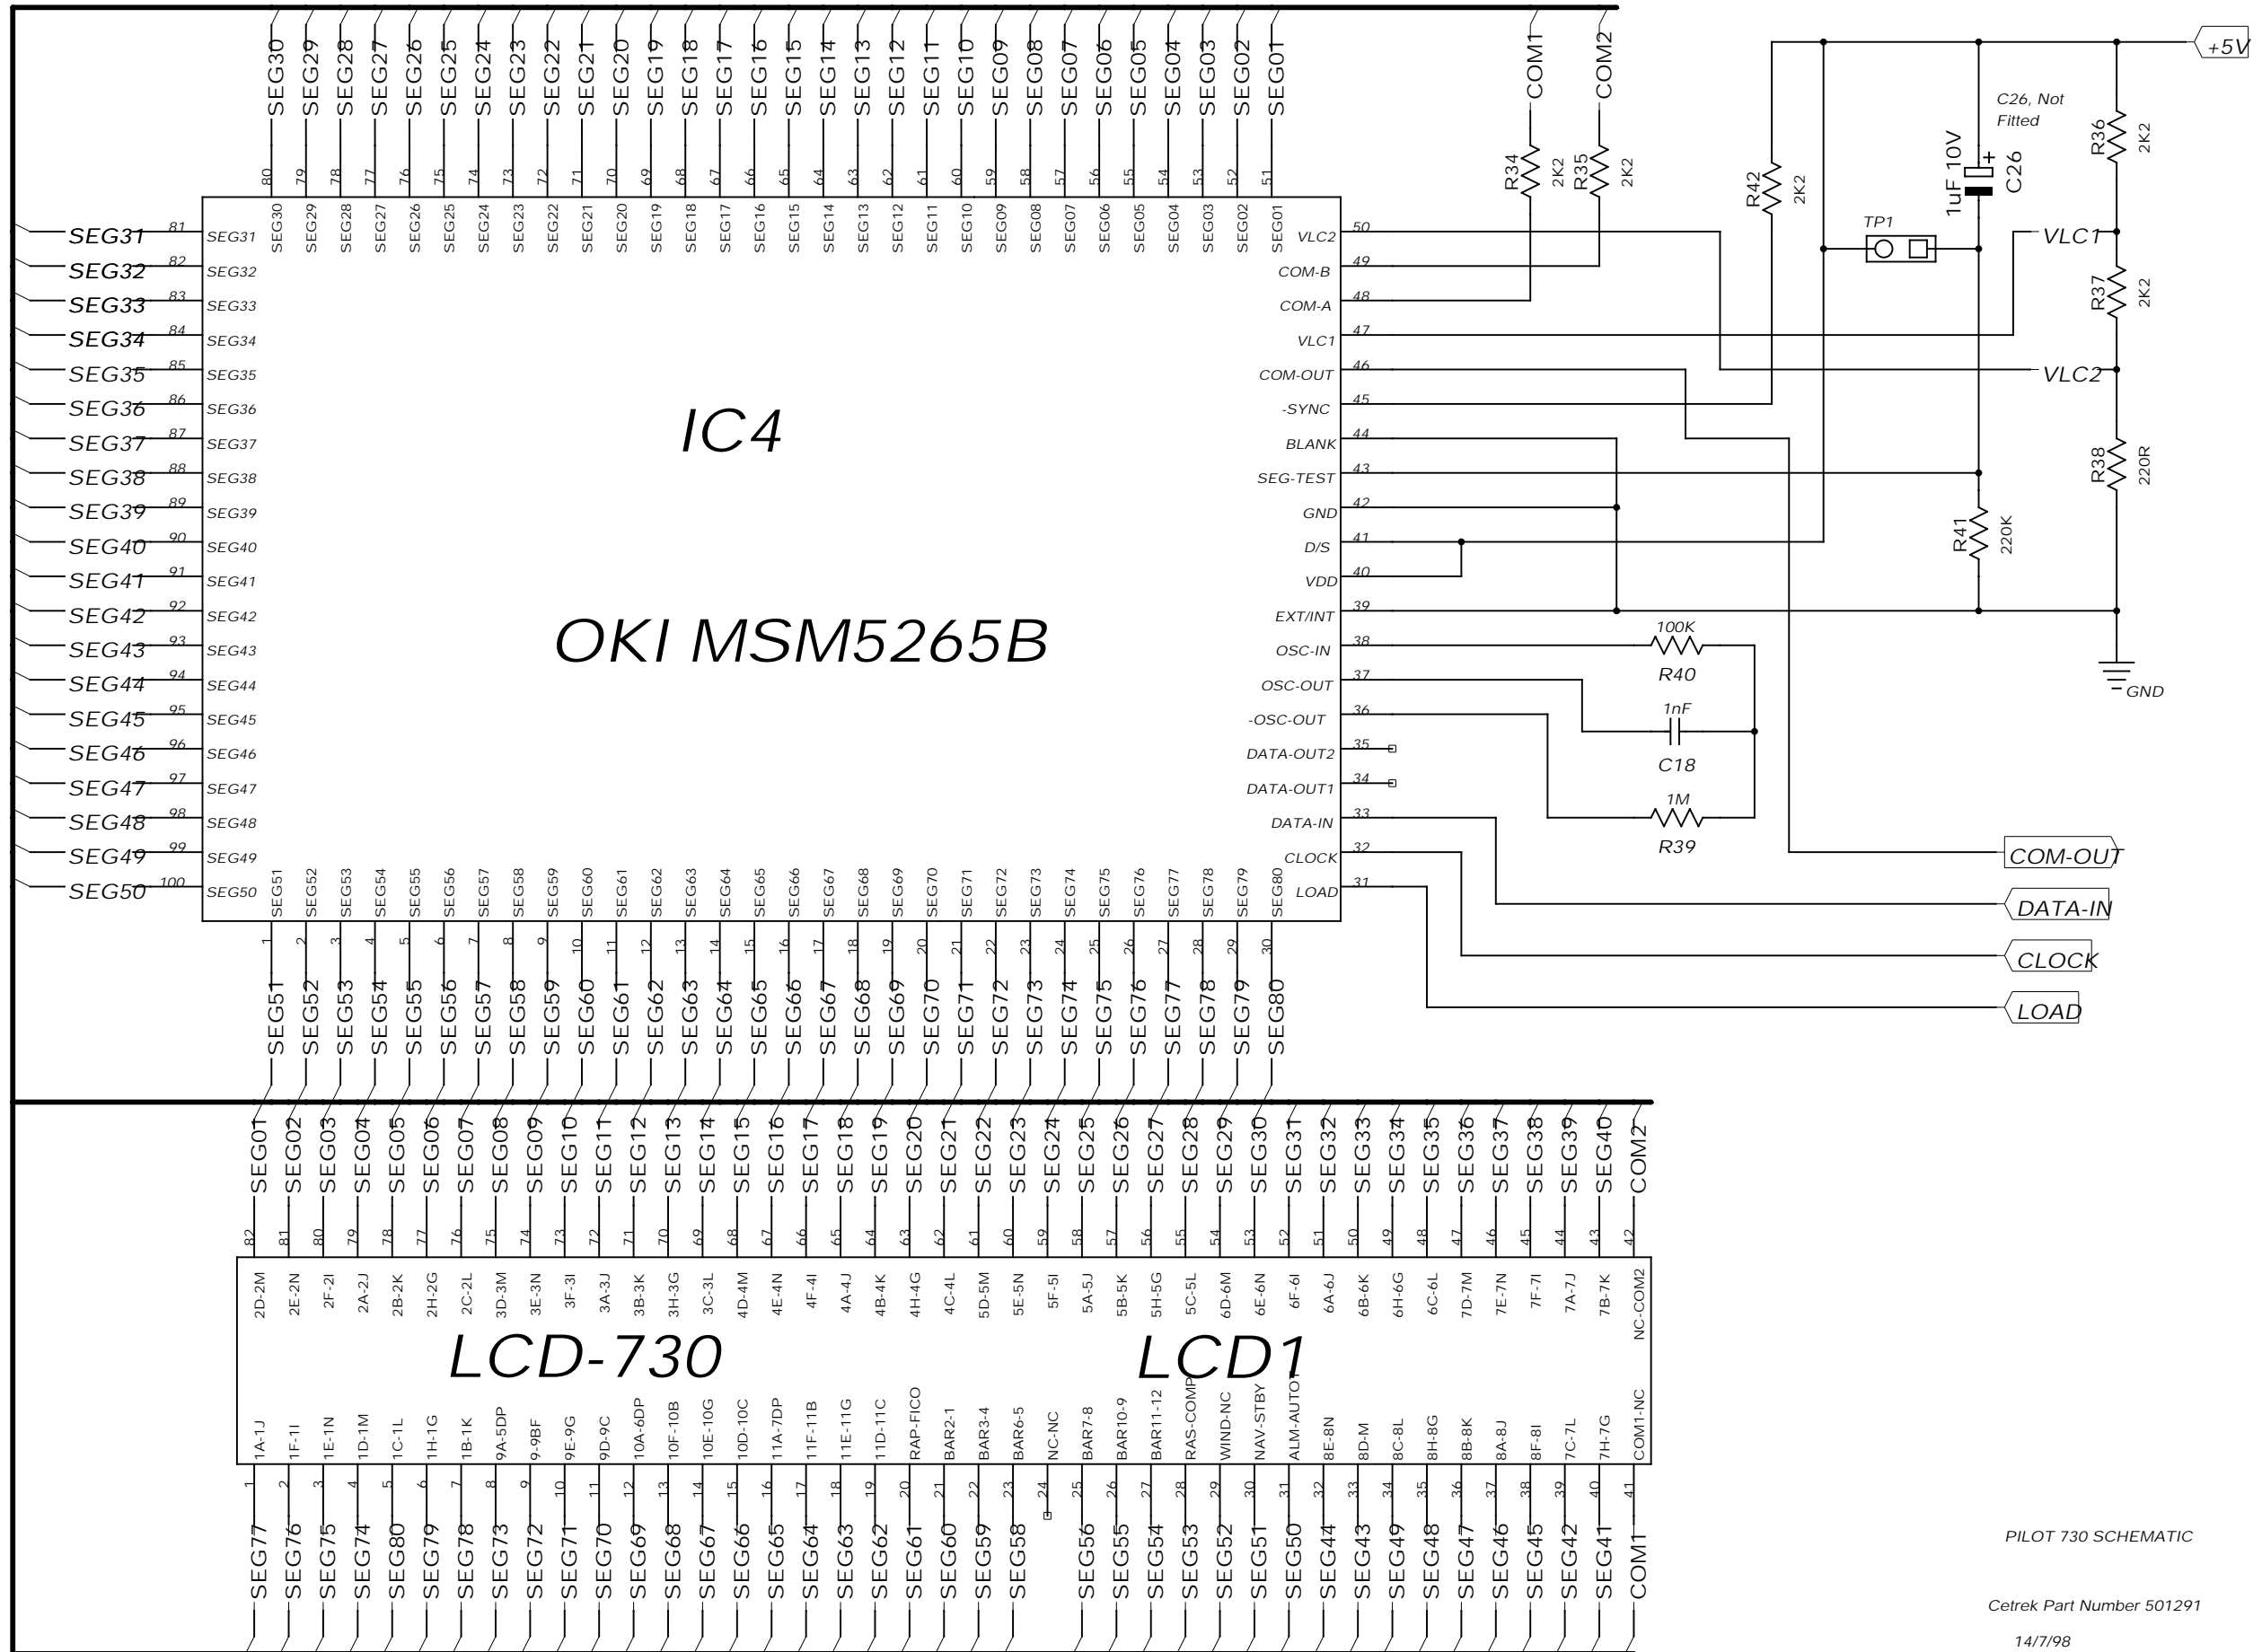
SEG30 SEG29 SEG28 SEG27 SEG26 SEG25 SEG24 SEG23 SEG22 SEG21 SEG20 SEG19 SEG18 SEG17 SEG16 SEG15 SEG14 SEG13 SEG12 SEG11 SEG10 SEG09 SEG08 SEG07 SEG06 SEG05 SEG04 SEG03 SEG02 SEG01

COM1 COM2

+5V

C26, Not Fitted

R34 2K2 R35 2K2 R42 2K2 1uF 10V C26 R36 2K2

TP1 VLC1 R37 2K2 VLC2 R38 220R R41 220K GND

80 79 78 77 76 75 74 73 72 71 70 69 68 67 66 65 64 63 62 61 60 59 58 57 56 55 54 53 52 51

SEG30 SEG29 SEG28 SEG27 SEG26 SEG25 SEG24 SEG23 SEG22 SEG21 SEG20 SEG19 SEG18 SEG17 SEG16 SEG15 SEG14 SEG13 SEG12 SEG11 SEG10 SEG09 SEG08 SEG07 SEG06 SEG05 SEG04 SEG03 SEG02 SEG01

SEG31 81 SEG31
SEG32 82 SEG32
SEG33 83 SEG33
SEG34 84 SEG34
SEG35 85 SEG35
SEG36 86 SEG36
SEG37 87 SEG37
SEG38 88 SEG38
SEG39 89 SEG39
SEG40 90 SEG40
SEG41 91 SEG41
SEG42 92 SEG42
SEG43 93 SEG43
SEG44 94 SEG44
SEG45 95 SEG45
SEG46 96 SEG46
SEG47 97 SEG47
SEG48 98 SEG48
SEG49 99 SEG49
SEG50 100 SEG50

IC4

OKI MSM5265B

VLC2 50
COM-B 49
COM-A 48
VLC1 47
COM-OUT 46
-SYNC 45
BLANK 44
SEG-TEST 43
GND 42
D/S 41
VDD 40
EXT/INT 39
OSC-IN 38
OSC-OUT 37
-OSC-OUT 36
DATA-OUT2 35
DATA-OUT1 34
DATA-IN 33
CLOCK 32
LOAD 31

100K R40 1nF C18 1M R39

COM-OUT DATA-IN CLOCK LOAD

SEG51 SEG52 SEG53 SEG54 SEG55 SEG56 SEG57 SEG58 SEG59 SEG60 SEG61 SEG62 SEG63 SEG64 SEG65 SEG66 SEG67 SEG68 SEG69 SEG70 SEG71 SEG72 SEG73 SEG74 SEG75 SEG76 SEG77 SEG78 SEG79 SEG80

1 2 3 4 5 6 7 8 9 10 11 12 13 14 15 16 17 18 19 20 21 22 23 24 25 26 27 28 29 30

SEG51 SEG52 SEG53 SEG54 SEG55 SEG56 SEG57 SEG58 SEG59 SEG60 SEG61 SEG62 SEG63 SEG64 SEG65 SEG66 SEG67 SEG68 SEG69 SEG70 SEG71 SEG72 SEG73 SEG74 SEG75 SEG76 SEG77 SEG78 SEG79 SEG80

SEG01 SEG02 SEG03 SEG04 SEG05 SEG06 SEG07 SEG08 SEG09 SEG10 SEG11 SEG12 SEG13 SEG14 SEG15 SEG16 SEG17 SEG18 SEG19 SEG20 SEG21 SEG22 SEG23 SEG24 SEG25 SEG26 SEG27 SEG28 SEG29 SEG30 SEG31 SEG32 SEG33 SEG34 SEG35 SEG36 SEG37 SEG38 SEG39 SEG40 COM2

82 81 80 79 78 77 76 75 74 73 72 71 70 69 68 67 66 65 64 63 62 61 60 59 58 57 56 55 54 53 52 51 50 49 48 47 46 45 44 43 42

2D-2M 2E-2N 2F-2I 2A-2J 2B-2K 2H-2G 2C-2L 3D-3M 3E-3N 3F-3I 3A-3J 3B-3K 3H-3G 3C-3L 4D-4M 4E-4N 4F-4I 4A-4J 4B-4K 4H-4G 4C-4L 5D-5M 5E-5N 5F-5I 5A-5J 5B-5K 5H-5G 5C-5L 6D-6M 6E-6N 6F-6I 6A-6J 6B-6K 6H-6G 6C-6L 7D-7M 7E-7N 7F-7I 7A-7J 7B-7K NC-COM2

LCD-730

LCD1

1A-1J 1F-1I 1E-1N 1D-1M 1C-1L 1H-1G 1B-1K 9A-5DP 9-9BF 9E-9G 9D-9C 10A-6DP 10F-10B 10E-10G 10D-10C 11A-7DP 11F-11B 11E-11G 11D-11C RAP-FICO BAR2-1 BAR3-4 BAR6-5 NC-NC BAR7-8 BAR10-9 BAR11-12 RAS-COMP WIND-NC NAV-STBY ALM-AUTO 8E-8N 8D-M 8C-8L 8H-8G 8B-8K 8A-8J 8F-8I 7C-7L 7H-7G COM1-NC

1 2 3 4 5 6 7 8 9 10 11 12 13 14 15 16 17 18 19 20 21 22 23 24 25 26 27 28 29 30 31 32 33 34 35 36 37 38 39 40 41

SEG77 SEG76 SEG75 SEG74 SEG80 SEG79 SEG78 SEG73 SEG72 SEG71 SEG70 SEG69 SEG68 SEG67 SEG66 SEG65 SEG64 SEG63 SEG62 SEG61 SEG60 SEG59 SEG58 SEG56 SEG55 SEG54 SEG53 SEG52 SEG51 SEG50 SEG44 SEG43 SEG49 SEG48 SEG47 SEG46 SEG45 SEG42 SEG41 COM1

PILOT 730 SCHEMATIC

Cetrek Part Number 501291

14/7/98